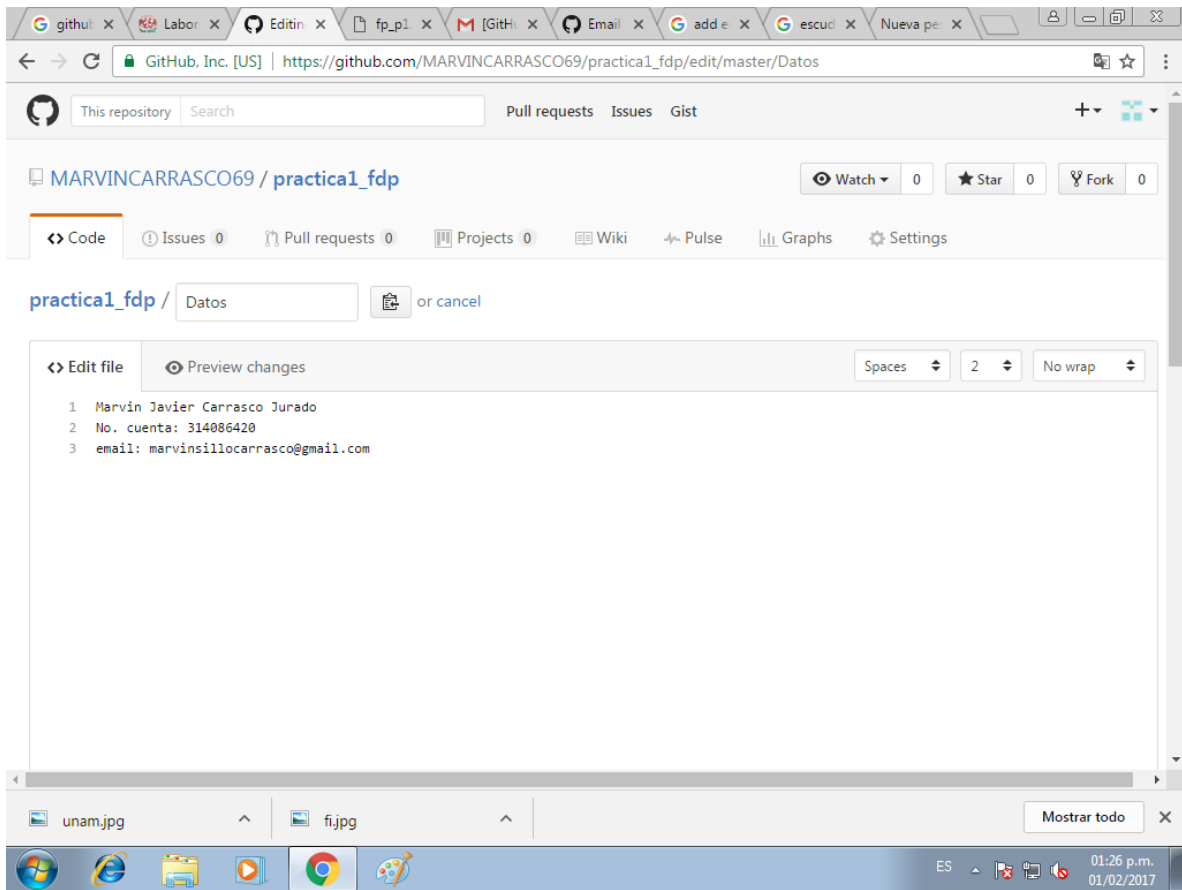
github × Labor × Editin × fp_p1 × [GitH × Email × add e × escud × Nueva pe ×

GitHub, Inc. [US] | https://github.com/MARVINCARRASCO69/practica1_fdp/edit/master/Datos

This repository Search Pull requests Issues Gist

MARVINCARRASCO69 / practica1_fdp

Watch 0 Star 0 Fork 0

<> Code Issues 0 Pull requests 0 Projects 0 Wiki Pulse Graphs Settings

practica1_fdp / Datos or cancel

<> Edit file Preview changes Spaces 2 No wrap

1 Marvin Javier Carrasco Jurado
2 No. cuenta: 314086420
3 email: marvinsillocarrasco@gmail.com

unam.jpg fi.jpg Mostrar todo

ES 01:26 p.m. 01/02/2017